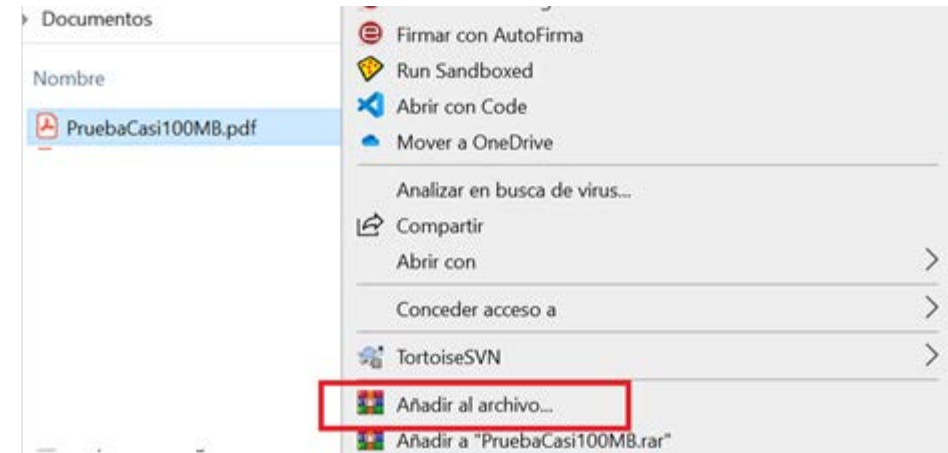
Documentos

Nombre

PruebaCasi100MB.pdf

Firmar con AutoFirma
Run Sandboxed
Abrir con Code
Mover a OneDrive

Analizar en busca de virus...
Compartir
Abrir con

Conceder acceso a

TortoiseSVN

Añadir al archivo...
Añadir a "PruebaCasi100MB.rar"